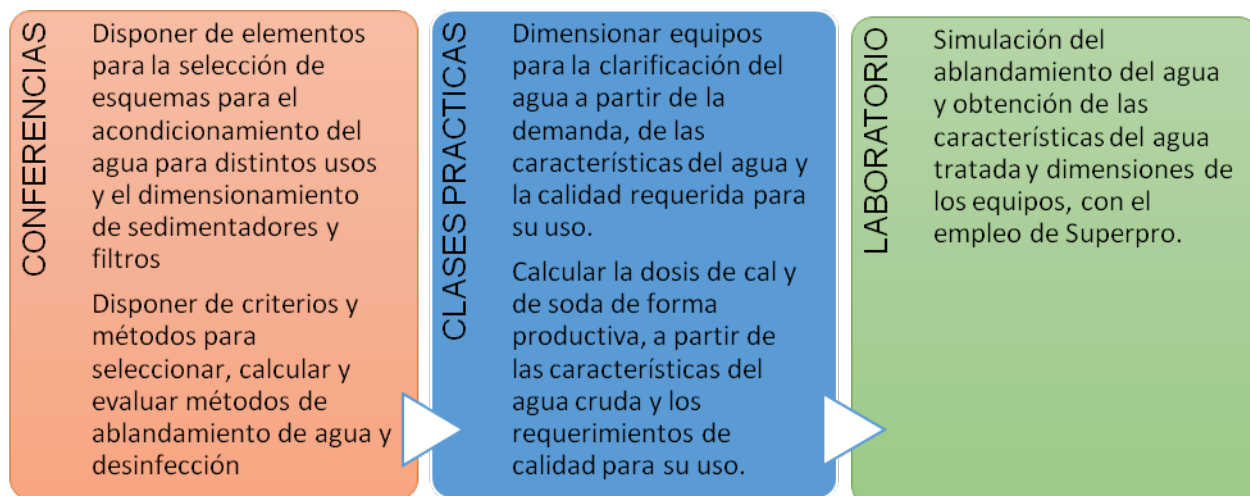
CONFERENCIAS

Disponer de elementos para la selección de esquemas para el acondicionamiento del agua para distintos usos y el dimensionamiento de sedimentadores y filtros

Disponer de criterios y métodos para seleccionar, calcular y evaluar métodos de ablandamiento de agua y desinfección

CLASES PRACTICAS

Dimensionar equipos para la clarificación del agua a partir de la demanda, de las características del agua y la calidad requerida para su uso.

Calcular la dosis de cal y de soda de forma productiva, a partir de las características del agua cruda y los requerimientos de calidad para su uso.

LABORATORIO

Simulación del ablandamiento del agua y obtención de las características del agua tratada y dimensiones de los equipos, con el empleo de Superpro.